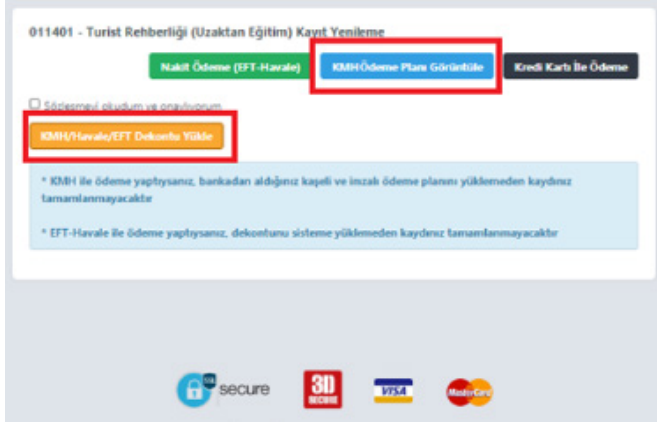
011401 - Turist Rehberliği (Uzaktan Eğitim) Kayıt Yenileme

Nakit Ödeme (EFT-Havale)

KMH Ödeme Planı Görüntüle

Kredi Kartı İle Ödeme

Sözleşmeyi okudum ve onaylıyorum

KMH/Havale/EFT Dekontu Yükle

* KMH ile ödeme yaptıysanız, bankadan aldığınız kaşeli ve imzalı ödeme planını yüklemeden kaydınız tamamlanmayacaktır

* EFT-Havale ile ödeme yaptıysanız, dekontunu sisteme yüklemeden kaydınız tamamlanmayacaktır

secure

3D SECURE

VISA

MasterCard